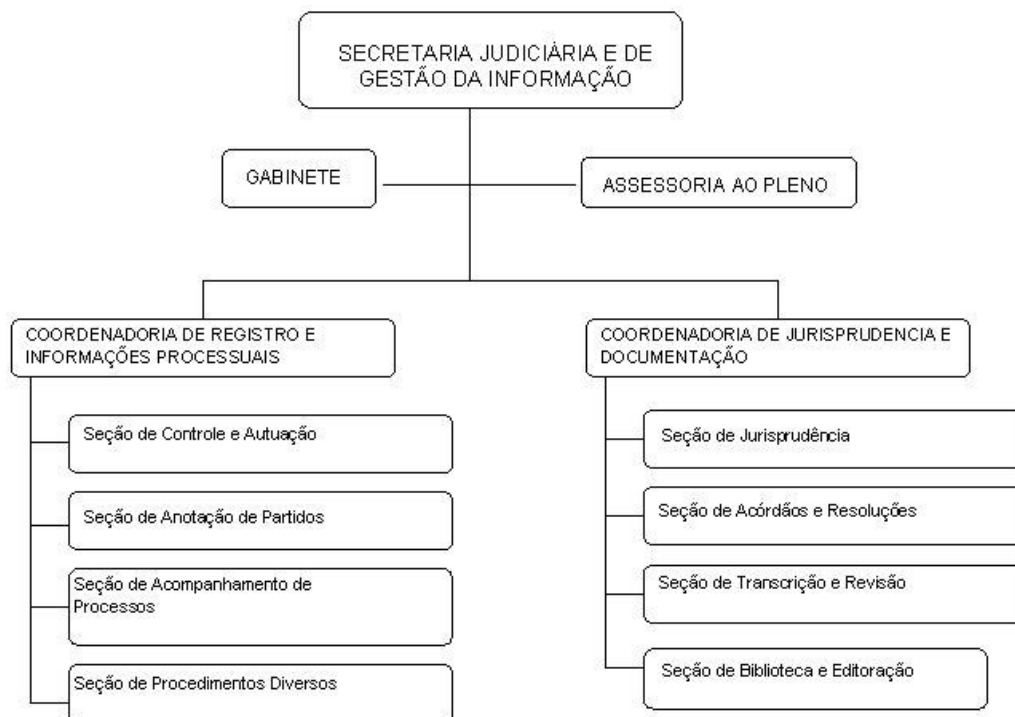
SECRETARIA JUDICIÁRIA E DE GESTÃO DA INFORMAÇÃO

GABINETE

ASSESSORIA AO PLENO

COORDENADORIA DE REGISTRO E INFORMAÇÕES PROCESSUAIS

Seção de Controle e Autuação

Seção de Anotação de Partidos

Seção de Acompanhamento de Processos

Seção de Procedimentos Diversos

COORDENADORIA DE JURISPRUDENCIA E DOCUMENTAÇÃO

Seção de Jurisprudência

Seção de Acórdãos e Resoluções

Seção de Transcrição e Revisão

Seção de Biblioteca e Editoração